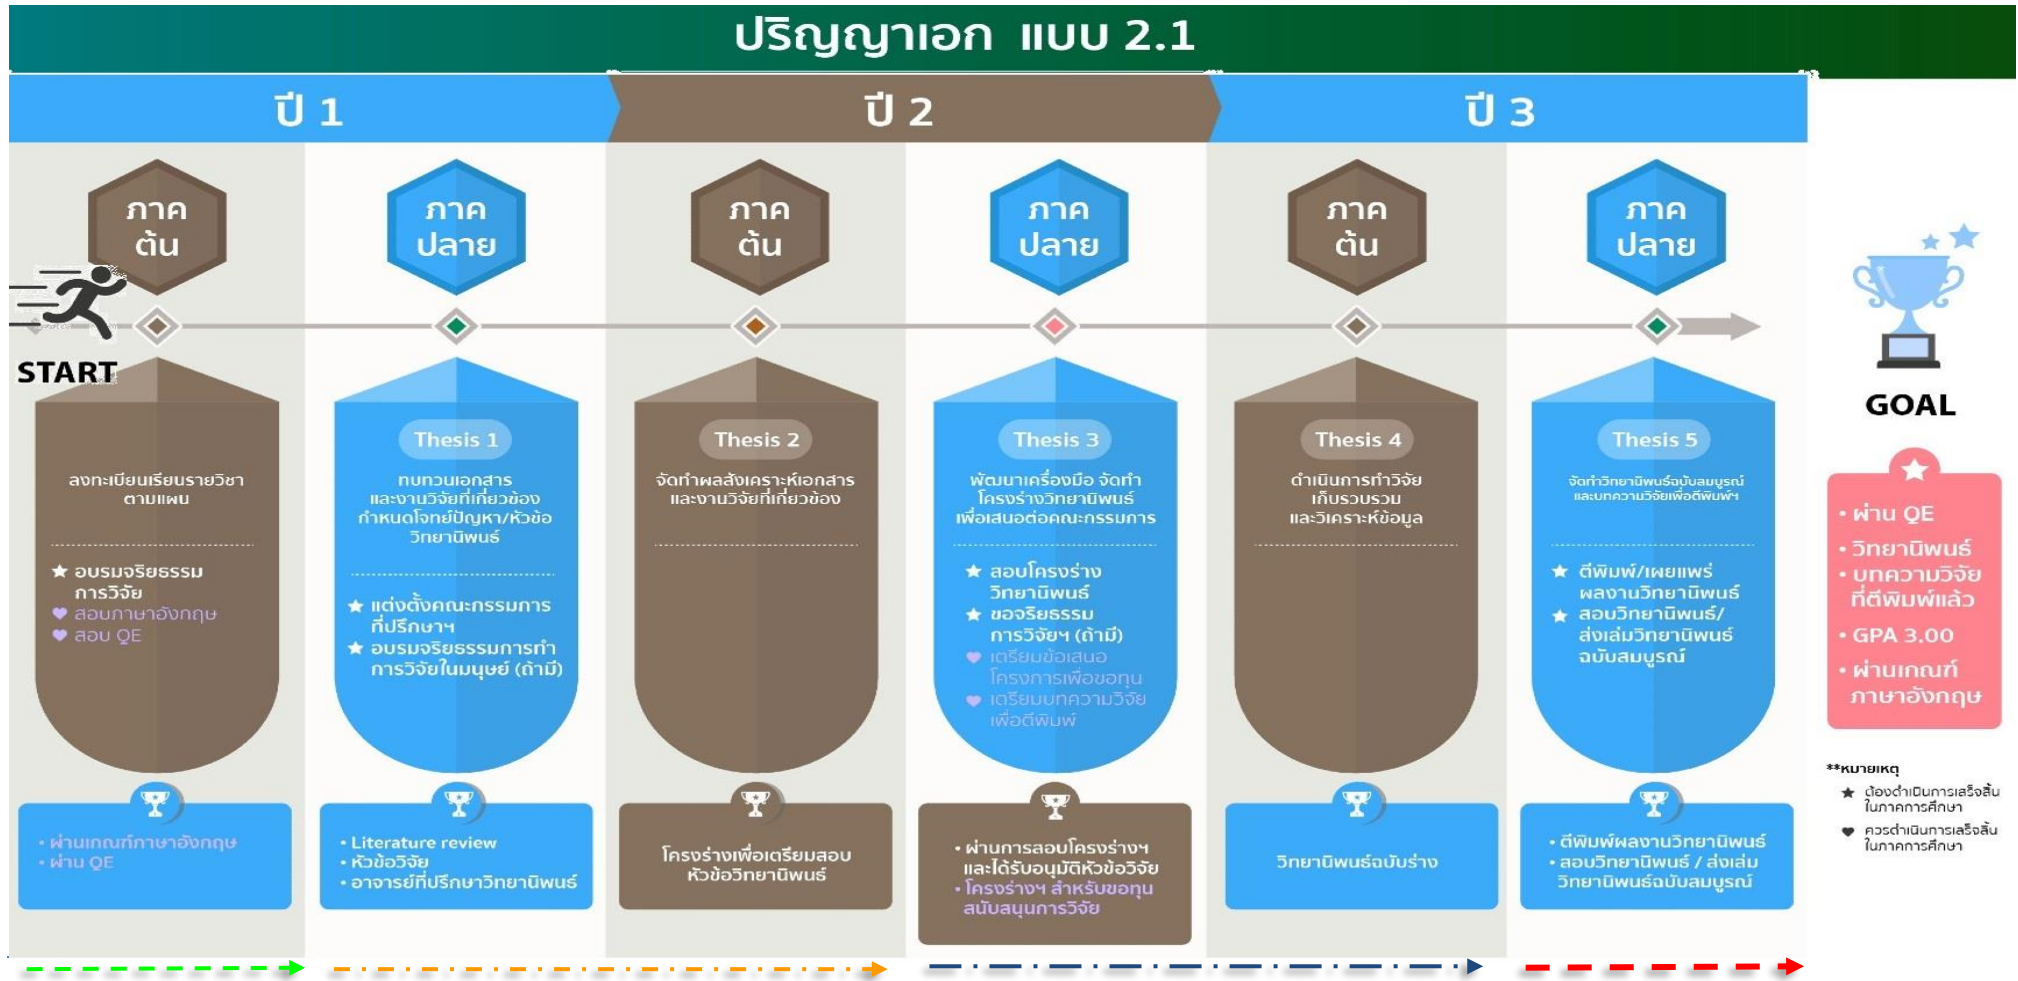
ปริญญาเอก แบบ 2.1

ปี 1

ปี 2

ปี 3

ภาค ต้น

ภาค ปลาย

ภาค ต้น

ภาค ปลาย

ภาค ต้น

ภาค ปลาย

START

GOAL

ลงทะเบียนเรียนรายวิชา ตามแผน

★ อบรมจริยธรรม การวิจัย
♥ สอบภาษาอังกฤษ
♥ สอบ QE

Thesis 1

ทบทวนเอกสาร และงานวิจัยที่เกี่ยวข้อง กำหนดโจทย์ปัญหา/หัวข้อ วิทยานิพนธ์

★ แต่งตั้งคณะกรรมการ ที่ปรึกษาฯ
★ อบรมจริยธรรมการทำ การวิจัยในมนุษย์ (ถ้ามี)

Thesis 2

จัดทำผลสังเคราะห์เอกสาร และงานวิจัยที่เกี่ยวข้อง

Thesis 3

พัฒนาเครื่องมือ จัดทำ โครงร่างวิทยานิพนธ์ เพื่อเสนอต่อคณะกรรมการ

★ สอบโครงร่าง วิทยานิพนธ์
★ ขอจริยธรรม การวิจัยฯ (ถ้ามี)
♥ เตรียมข้อเสนอ โครงการเพื่อขอทุน
♥ เตรียมบทความวิจัย เพื่อตีพิมพ์

Thesis 4

ดำเนินการทำวิจัย เก็บรวบรวม และวิเคราะห์ข้อมูล

Thesis 5

จัดทำวิทยานิพนธ์ฉบับสมบูรณ์ และบทความวิจัยเพื่อตีพิมพ์

★ ตีพิมพ์/เผยแพร่ ผลงานวิทยานิพนธ์
★ สอบวิทยานิพนธ์/ ส่งเล่มวิทยานิพนธ์ ฉบับสมบูรณ์

• ผ่าน QE
• วิทยานิพนธ์
• บทความวิจัย ที่ตีพิมพ์แล้ว
• GPA 3.00
• ผ่านเกณฑ์ ภาษาอังกฤษ

• ผ่านเกณฑ์ภาษาอังกฤษ
• ผ่าน QE

• Literature review
• หัวข้อวิจัย
• อาจารย์ที่ปรึกษาวิทยานิพนธ์

โครงร่างเพื่อเตรียมสอบ หัวข้อวิทยานิพนธ์

• ผ่านการสอบโครงร่างฯ และได้รับอนุมัติหัวข้อวิจัย
• โครงร่างฯ สำหรับขอทุน สนับสนุนการวิจัย

วิทยานิพนธ์ฉบับร่าง

• ตีพิมพ์ผลงานวิทยานิพนธ์
• สอบวิทยานิพนธ์ / ส่งเล่ม วิทยานิพนธ์ฉบับสมบูรณ์

**หมายเหตุ
★ ต้องดำเนินการเสร็จสิ้น ในภาคการศึกษา
♥ ควรดำเนินการเสร็จสิ้น ในภาคการศึกษา